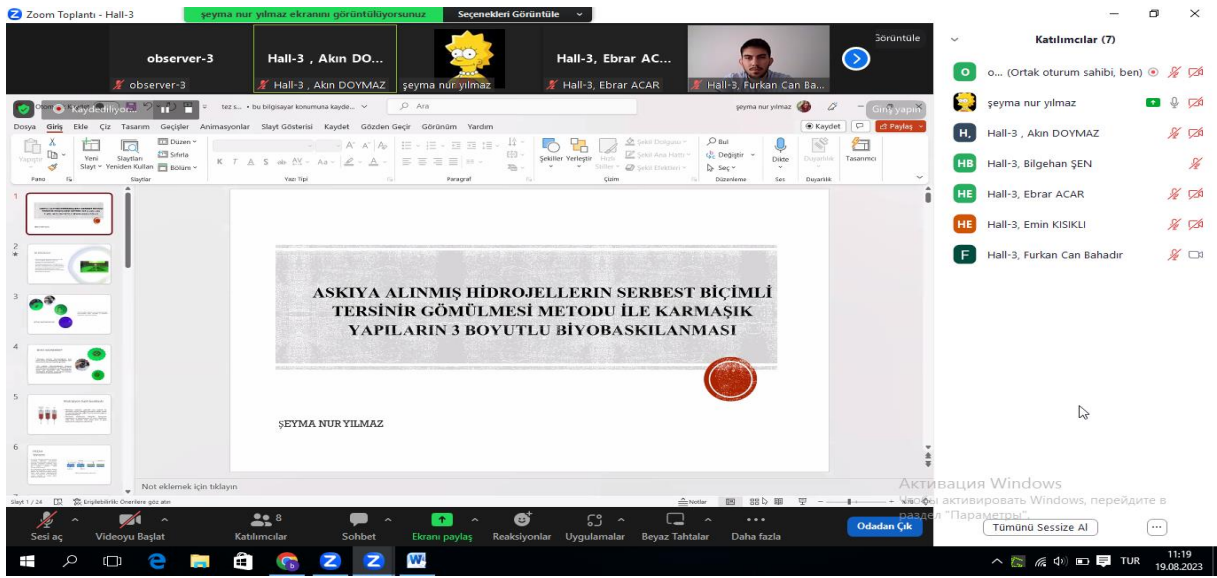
Zoom Toplantı - Hall-3
şeyma nur yılmaz ekranını görüntülüyorsunuz
Seçenekleri Görüntüle

observer-3
observer-3
Hall-3 , Akın DO...
Hall-3 , Akın DOYMAZ
şeyma nur yılmaz
Hall-3, Ebrar AC...
Hall-3, Ebrar ACAR
Hall-3, Furkan Can Ba...
Görüntüle

Kaydediliyor...
tez s... • bu bilgisayar konumuna kayde...
Ara
şeyma nur yılmaz
Giriş yapın
Dosya Giriş Ekle Çiz Tasarım Geçişler Animasyonlar Slayt Gösterisi Kaydet Gözden Geçir Görünüm Yardım
Kaydet
Paylaş
Yapıştır
Yeni Slayt
Slaytları Yeniden Kullan
Düzen
Sıfırla
Bölüm
Pano
Slaytlar
Yazı Tipi
Paragraf
Şekiller
Yerleştir
Hızlı Stiller
Şekil Dolgusu
Şekil Ana Hattı
Şekil Efektleri
Çizim
Bul
Değiştir
Seç
Düzenleme
Dikte
Ses
Duyarlılık
Duyarlılık
Tasarımcı

ASKIYA ALINMIŞ HİDROJELLERİN SERBEST BİÇİMLİ TERSİNİR GÖMÜLMESİ METODU İLE KARMAŞIK YAPILARIN 3 BOYUTLU BİYOBASKILANMASI

ŞEYMA NUR YILMAZ

Not eklemek için tıklayın
Slayt 1 / 24
Erişilebilirlik: Önerilere göz atın
Notlar

Katılımcılar (7)
o... (Ortak oturum sahibi, ben)
şeyma nur yılmaz
Hall-3 , Akın DOYMAZ
Hall-3, Bilgehan ŞEN
Hall-3, Ebrar ACAR
Hall-3, Emin KISIKLI
Hall-3, Furkan Can Bahadır

Активация Windows
Чтобы активировать Windows, перейдите в раздел "Параметры".

Sesi aç
Videoyu Başlat
Katılımcılar 8
Sohbet
Ekranı paylaş
Reaksiyonlar
Uygulamalar
Beyaz Tahtalar
Daha fazla
Odadan Çık
Tümünü Sessize Al

TUR
11:19
19.08.2023